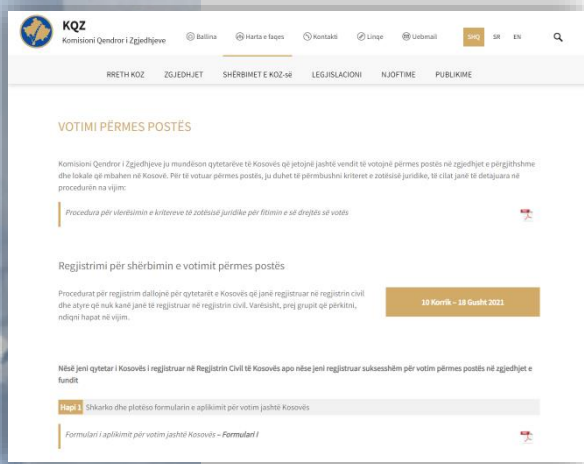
KQZ
Komisioni Qendror i Zgjedhjeve

Ballina   Harta e faqes   Kontakti   Linqe   Uebmail   SHQ   SR   EN

RRETH KQZ   ZGJEDHJET   SHËRBIMET E KQZ-së   LEGJISLACIONI   NJOFTIME   PUBLIKIME

VOTIMI PËRMES POSTËS

Komisioni Qendror i Zgjedhjeve ju mundëson qytetarëve të Kosovës që jetojnë jashtë vendit të votojnë përmes postës në zgjedhjet e përgjithshme dhe lokale që mbahen në Kosovë. Për të votuar përmes postës, ju duhet të përmbushni kriteret e zotësisë juridike, të cilat janë të detajuara në procedurën na vijim:

Procedura për vlerësimin e kritereve të zotësisë juridike për fitimin e së drejtës së votës

Regjistrimi për shërbimin e votimit përmes postës

Procedurat për regjistrim dallojnë për qytetarët e Kosovës që janë regjistruar në regjistrin civil dhe atyre që nuk kanë janë të regjistruar në regjistrin civil. Varësisht, prej grupit që përkitni, ndiqni hapat në vijim.

10 Korrik – 18 Gusht 2021

Nëse jeni qytetar i Kosovës i regjistruar në Regjistrin Civil të Kosovës apo nëse jeni regjistruar suksesshëm për votim përmes postës në zgjedhjet e fundit

Hapi 1 Shkarko dhe plotëso formularin e aplikimit për votim jashtë Kosovës

Formulari i aplikimit për votim jashtë Kosovës – Formulari I